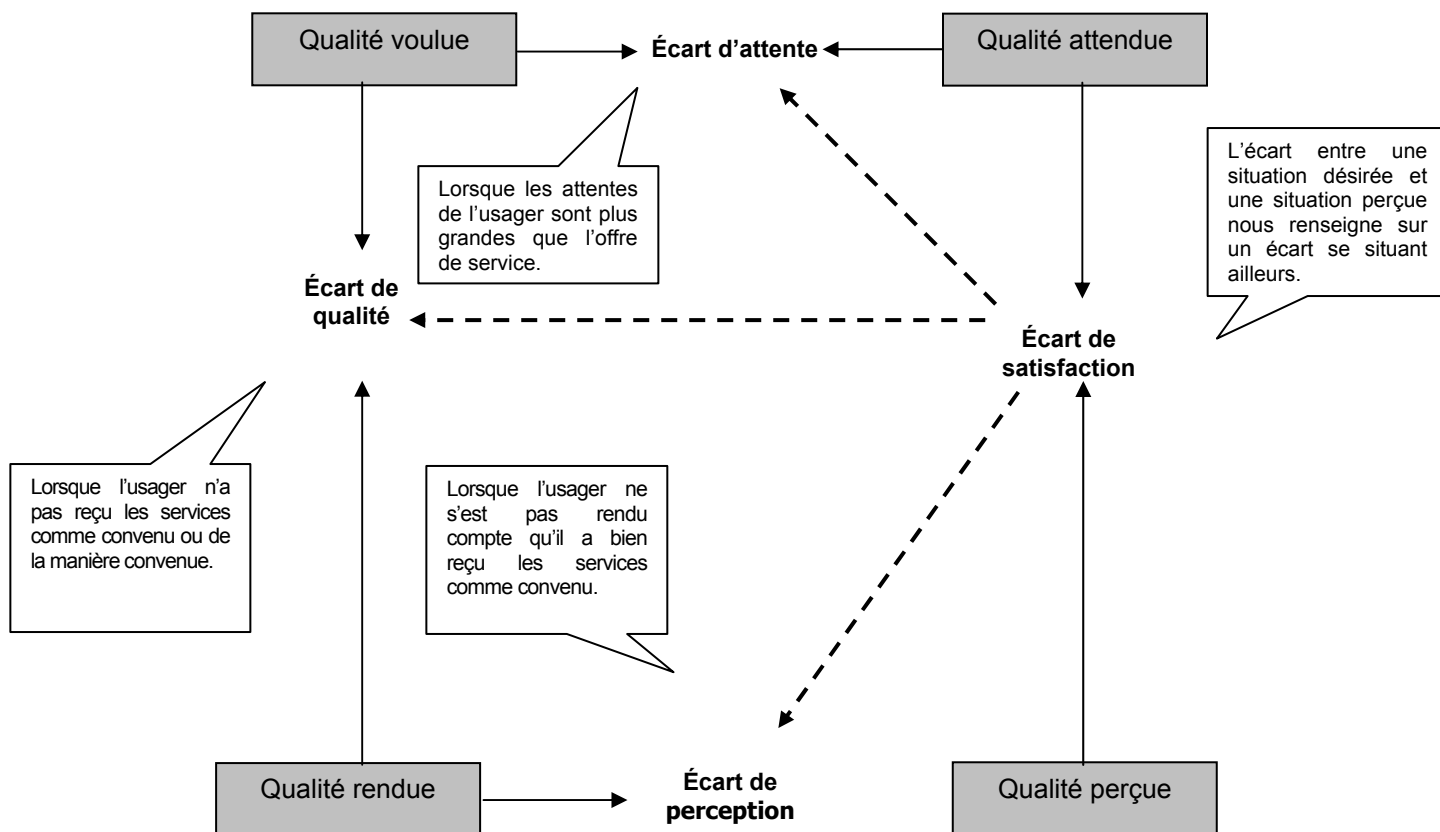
Qualité voulue

Écart d'attente

Qualité attendue

Lorsque les attentes de l'usager sont plus grandes que l'offre de service.

L'écart entre une situation désirée et une situation perçue nous renseigne sur un écart se situant ailleurs.

Écart de qualité

Écart de satisfaction

Lorsque l'usager n'a pas reçu les services comme convenu ou de la manière convenue.

Lorsque l'usager ne s'est pas rendu compte qu'il a bien reçu les services comme convenu.

Qualité rendue

Écart de perception

Qualité perçue